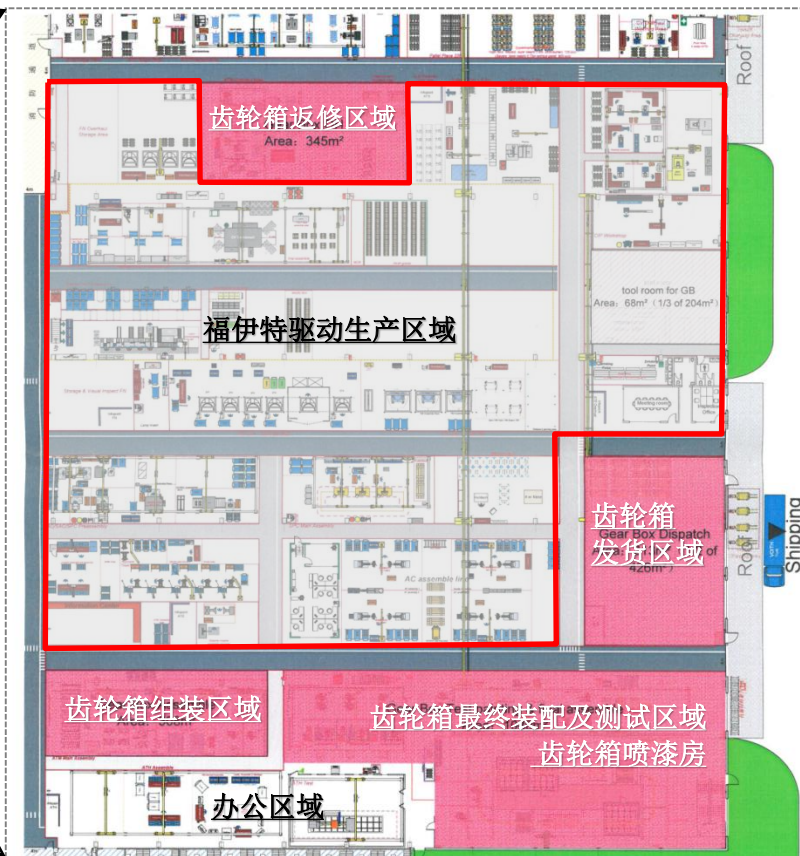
Roof

齿轮箱返修区域
Area：345m²

tool room for GB
Area：68m²（1/3 of 204m²）

福伊特驱动生产区域

齿轮箱
发货区域
Gear Box Dispatch
of
426m²

Roof

Shipping

AC assemble line

齿轮箱组装区域

齿轮箱最终装配及测试区域
齿轮箱喷漆房

办公区域